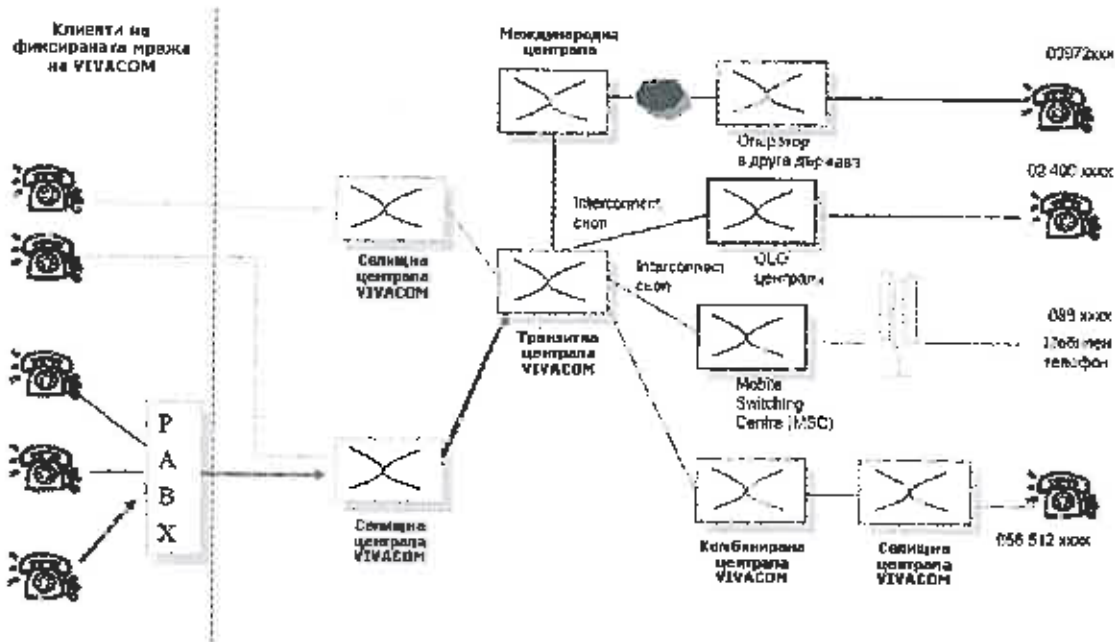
Клиенти на фиксираната мрежа на VIVACOM

Междуградна централа

00972xxx

Оператор в друга държава

02 400 xxxx

Interconnect скоп

Селищна централа VIVACOM

OLO централа

Interconnect скоп

089 xxxx

Мобилен телефон

Транзитна централа VIVACOM

Mobile Switching Centre (MSC)

P
A
B
X

Селищна централа VIVACOM

Комбинирана централа VIVACOM

Селищна централа VIVACOM

056 512 xxxx